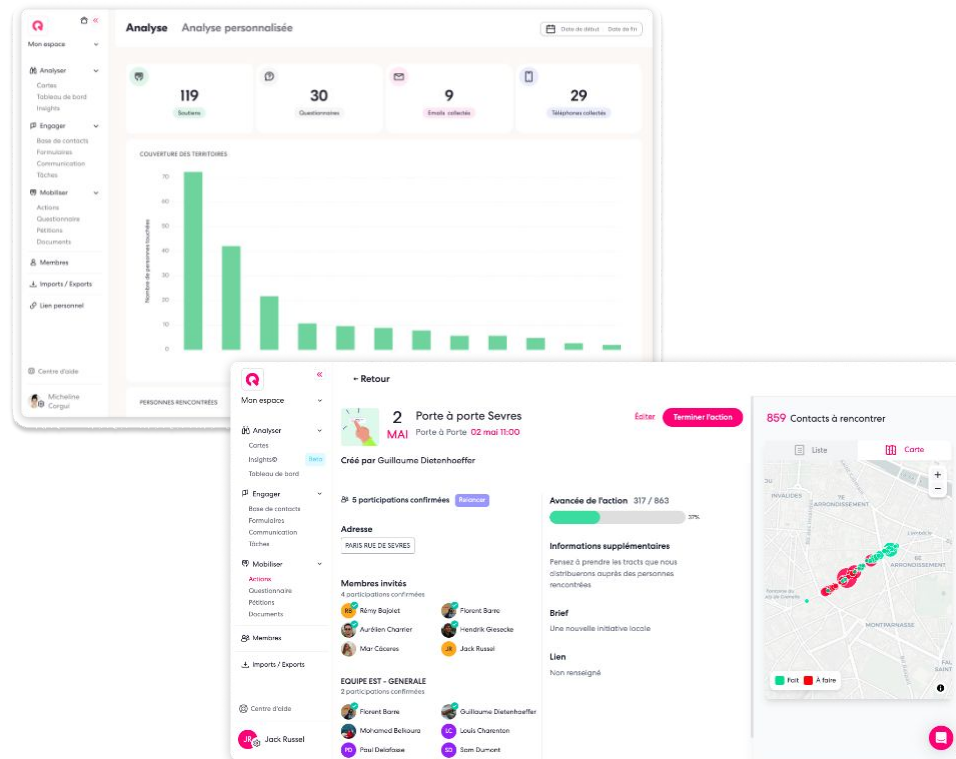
Mon espace

Analyser
Cartes
Tableau de bord
Insights

Engager
Base de contacts
Formulaires
Communication
Tâches

Mobiliser
Actions
Questionnaire
Pétitions
Documents

Membres
Imports / Exports
Lien personnel

Centre d'aide
Micheline Corgui

Analyse Analyse personnalisée

Date de début Date de fin

119
Soutiens

30
Questionnaires

9
Emails collectés

29
Téléphones collectés

COUVERTURE DES TERRITOIRES

Nombre de personnes touchées

70
60
50
40
30
20
10
0

PERSONNES RENCONTRÉES

Mon espace

Analyser
Cartes
Insights© Beta
Tableau de bord

Engager
Base de contacts
Formulaires
Communication
Tâches

Mobiliser
Actions
Questionnaire
Pétitions
Documents

Membres
Imports / Exports

Centre d'aide
JR Jack Russel

← Retour

2 MAI
Porte à porte Sevres
Porte à Porte 02 mai 11:00

Éditer
Terminer l'action

Créé par Guillaume Dietenhoeffer

5 participations confirmées Relancer

Adresse
PARIS RUE DE SEVRES

Membres invités
4 participations confirmées
RB Rémy Bajolet
Florent Barre
Aurélien Charrier
Hendrik Giesecke
Mar Cáceres
JR Jack Russel

EQUIPE EST - GENERALE
2 participations confirmées
Florent Barre
Guillaume Dietenhoeffer
Mohamed Belkoura
LC Louis Charenton
PD Paul Delafosse
SD Sam Dumont

Avancée de l'action 317 / 863
37%

Informations supplémentaires
Pensez à prendre les tracts que nous distribuerons auprès des personnes rencontrées

Brief
Une nouvelle initiative locale

Lien
Non renseigné

859 Contacts à rencontrer

Liste
Carte

INVALIDES
7E ARRONDISSEMENT
6E ARRONDISSEMENT
MONTPARNASSE

Fait
À faire